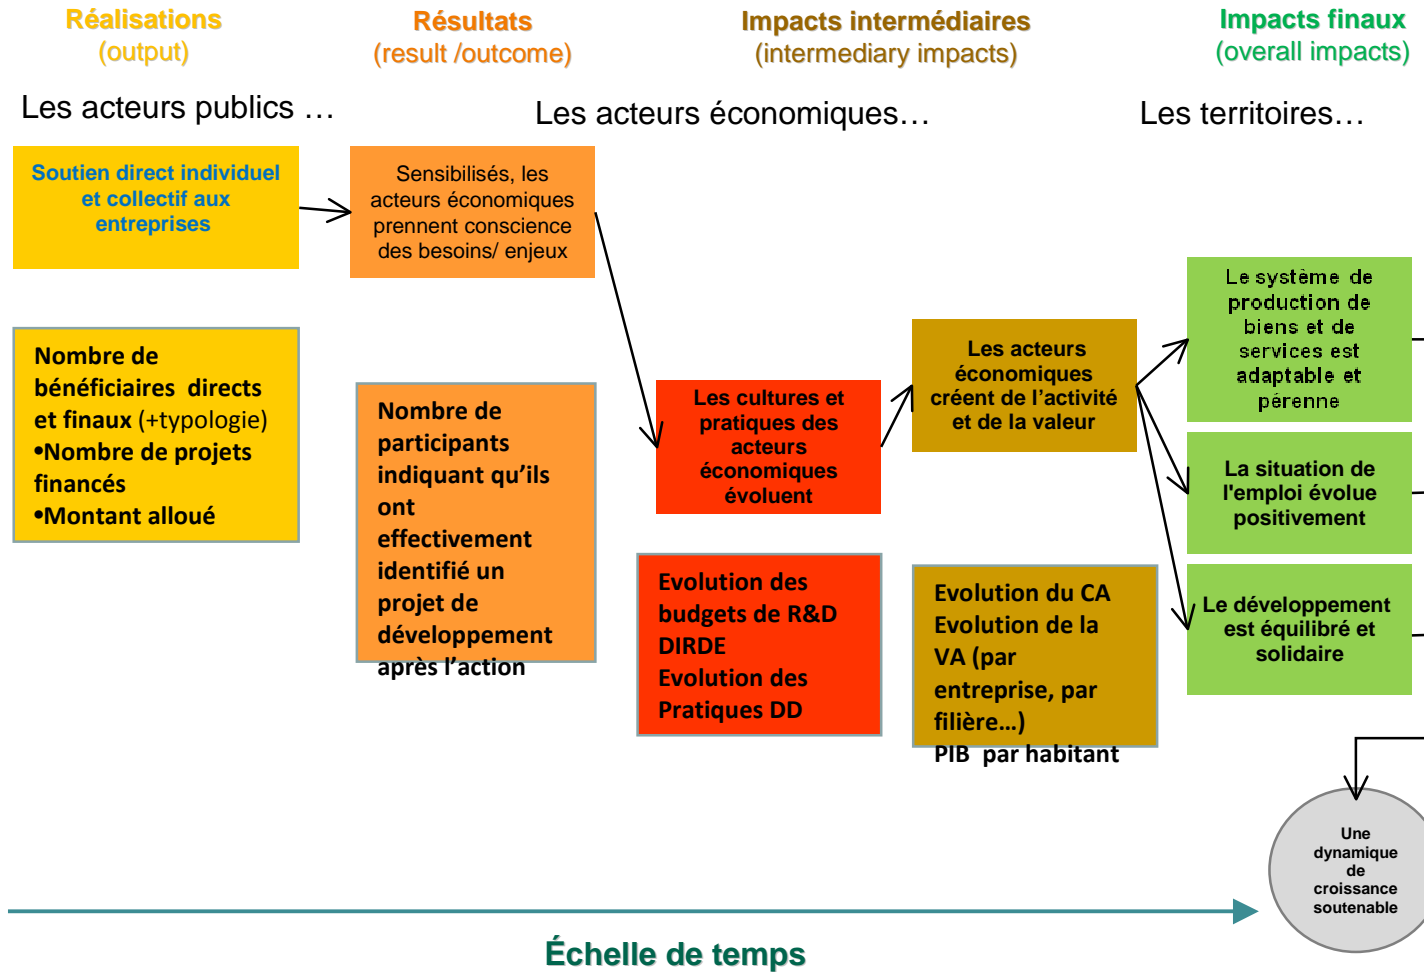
Réalisations
(output)

Résultats
(result /outcome)

Impacts intermédiaires
(intermediary impacts)

Impacts finaux
(overall impacts)

Les acteurs publics …

Les acteurs économiques…

Les territoires…

Soutien direct individuel et collectif aux entreprises

Sensibilisés, les acteurs économiques prennent conscience des besoins/ enjeux

Le système de production de biens et de services est adaptable et pérenne

Les acteurs économiques créent de l'activité et de la valeur

Nombre de bénéficiaires directs et finaux (+typologie)
•Nombre de projets financés
•Montant alloué

Nombre de participants indiquant qu'ils ont effectivement identifié un projet de développement après l'action

Les cultures et pratiques des acteurs économiques évoluent

La situation de l'emploi évolue positivement

Evolution des budgets de R&D DIRDE
Evolution des Pratiques DD

Evolution du CA
Evolution de la VA (par entreprise, par filière…)
PIB par habitant

Le développement est équilibré et solidaire

Une dynamique de croissance soutenable

Échelle de temps